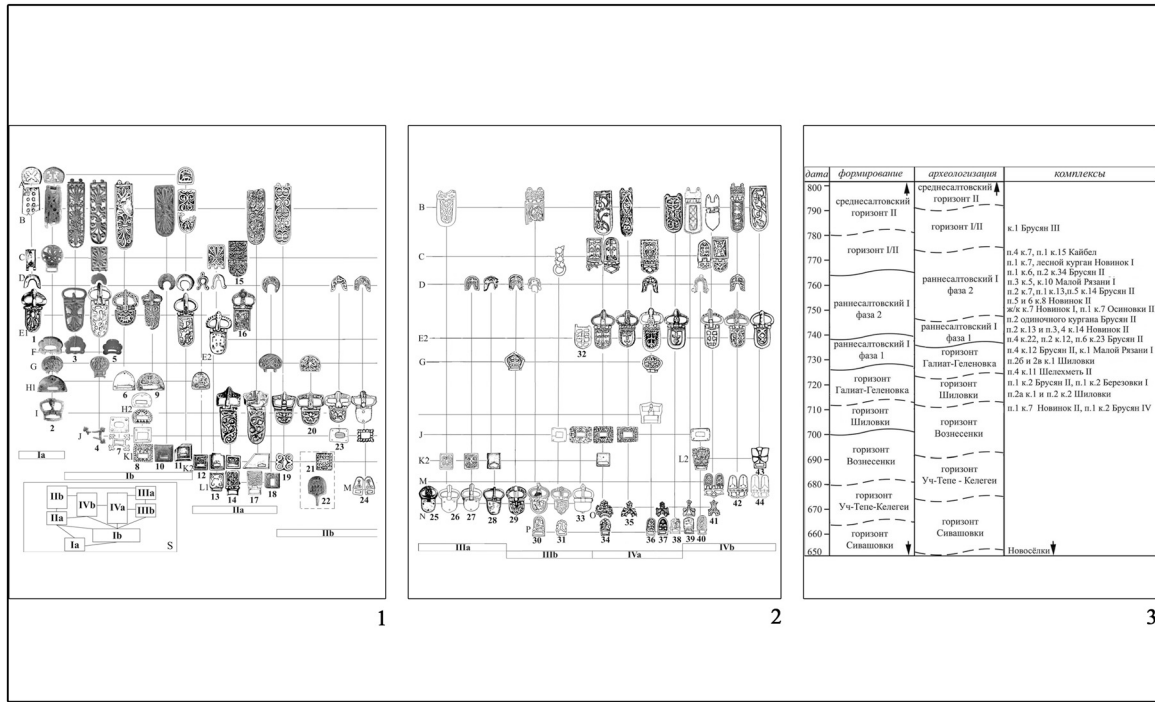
A
B
C
D
E1
F
G
H1
I
J
K1
H2
E2
K2
L1
M
1
2
3
4
5
6
7
8
9
10
11
12
13
14
15
16
17
18
19
20
21
22
23
24
Ia
Ib
IIa
IIb
IIb
IVb
IVa
IIIa
IIIb
IIa
Ib
Ia
S
1

B
C
D
E2
G
J
K2
M
N
P
O
L2
25
26
27
28
29
30
31
32
33
34
35
36
37
38
39
40
41
42
43
44
IIIa
IIIb
IVa
IVb
2

| дата | формирование | археологизация | комплексы |
|---|---|---|---|
| 800 | среднесалтовский горизонт II | среднесалтовский горизонт II | |
| 790 | | | |
| 780 | горизонт I/II | горизонт I/II | к.1 Брусян III |
| 770 | | | п.4 к.7, п.1 к.15 Кайбел |
| 760 | раннесалтовский I фаза 2 | раннесалтовский I фаза 2 | п.1 к.7, лесной курган Новинок I; п.1 к.6, п.2 к.34 Брусян II; п.3 к.5, к.10 Малой Рязани I; п.2 к.7, п.1 к.13, п.5 к.14 Брусян II; п.5 и 6 к.8 Новинок II |
| 750 | | | ж/к к.7 Новинок I, п.1 к.7 Осиновки II |
| 740 | раннесалтовский I фаза 1 | раннесалтовский I фаза 1 | п.2 одиночного кургана Брусян II; п.2 к.13 и п.3, 4 к.14 Новинок II; п.4 к.22, п.2 к.12, п.6 к.23 Брусян II |
| 730 | | горизонт Галиат-Геленовка | п.4 к.12 Брусян II, к.1 Малой Рязани I; п.2б и 2в к.1 Шиловки; п.4 к.11 Шелехметь II |
| 720 | горизонт Галиат-Геленовка | горизонт Шиловки | п.1 к.2 Брусян II, п.1 к.2 Березовки I; п.2а к.1 и п.2 к.2 Шиловки |
| 710 | горизонт Шиловки | | п.1 к.7 Новинок II, п.1 к.2 Брусян IV |
| 700 | | горизонт Вознесенки | |
| 690 | горизонт Вознесенки | | |
| 680 | | горизонт Уч-Тепе - Келеген | |
| 670 | горизонт Уч-Тепе-Келеген | | |
| 660 | | горизонт Сивашовки | |
| 650 | горизонт Сивашовки | | Новосёлки |

3